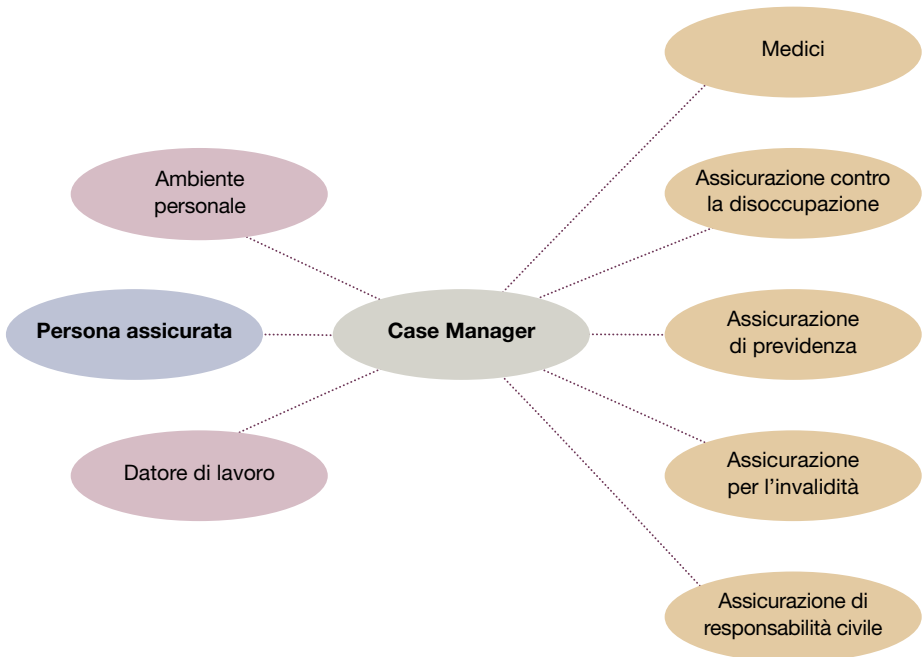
Medici

Ambiente personale

Assicurazione contro la disoccupazione

Persona assicurata

Case Manager

Assicurazione di previdenza

Datore di lavoro

Assicurazione per l'invalidità

Assicurazione di responsabilità civile